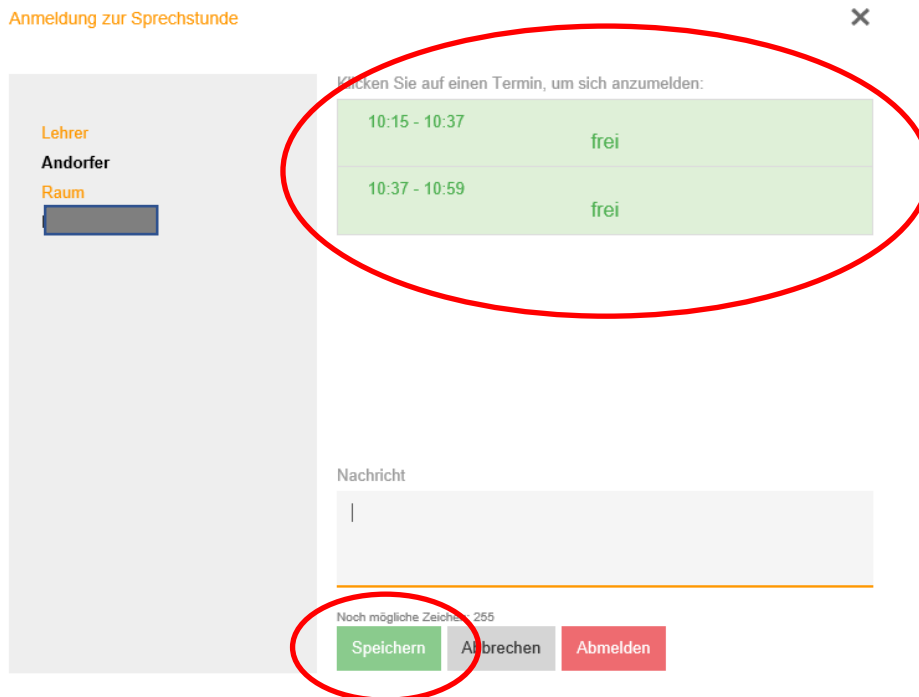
Anmeldung zur Sprechstunde

×

Lehrer
Andorfer
Raum

Klicken Sie auf einen Termin, um sich anzumelden:

10:15 - 10:37
frei

10:37 - 10:59
frei

Nachricht

Noch mögliche Zeichen: 255

Speichern
Abbrechen
Abmelden